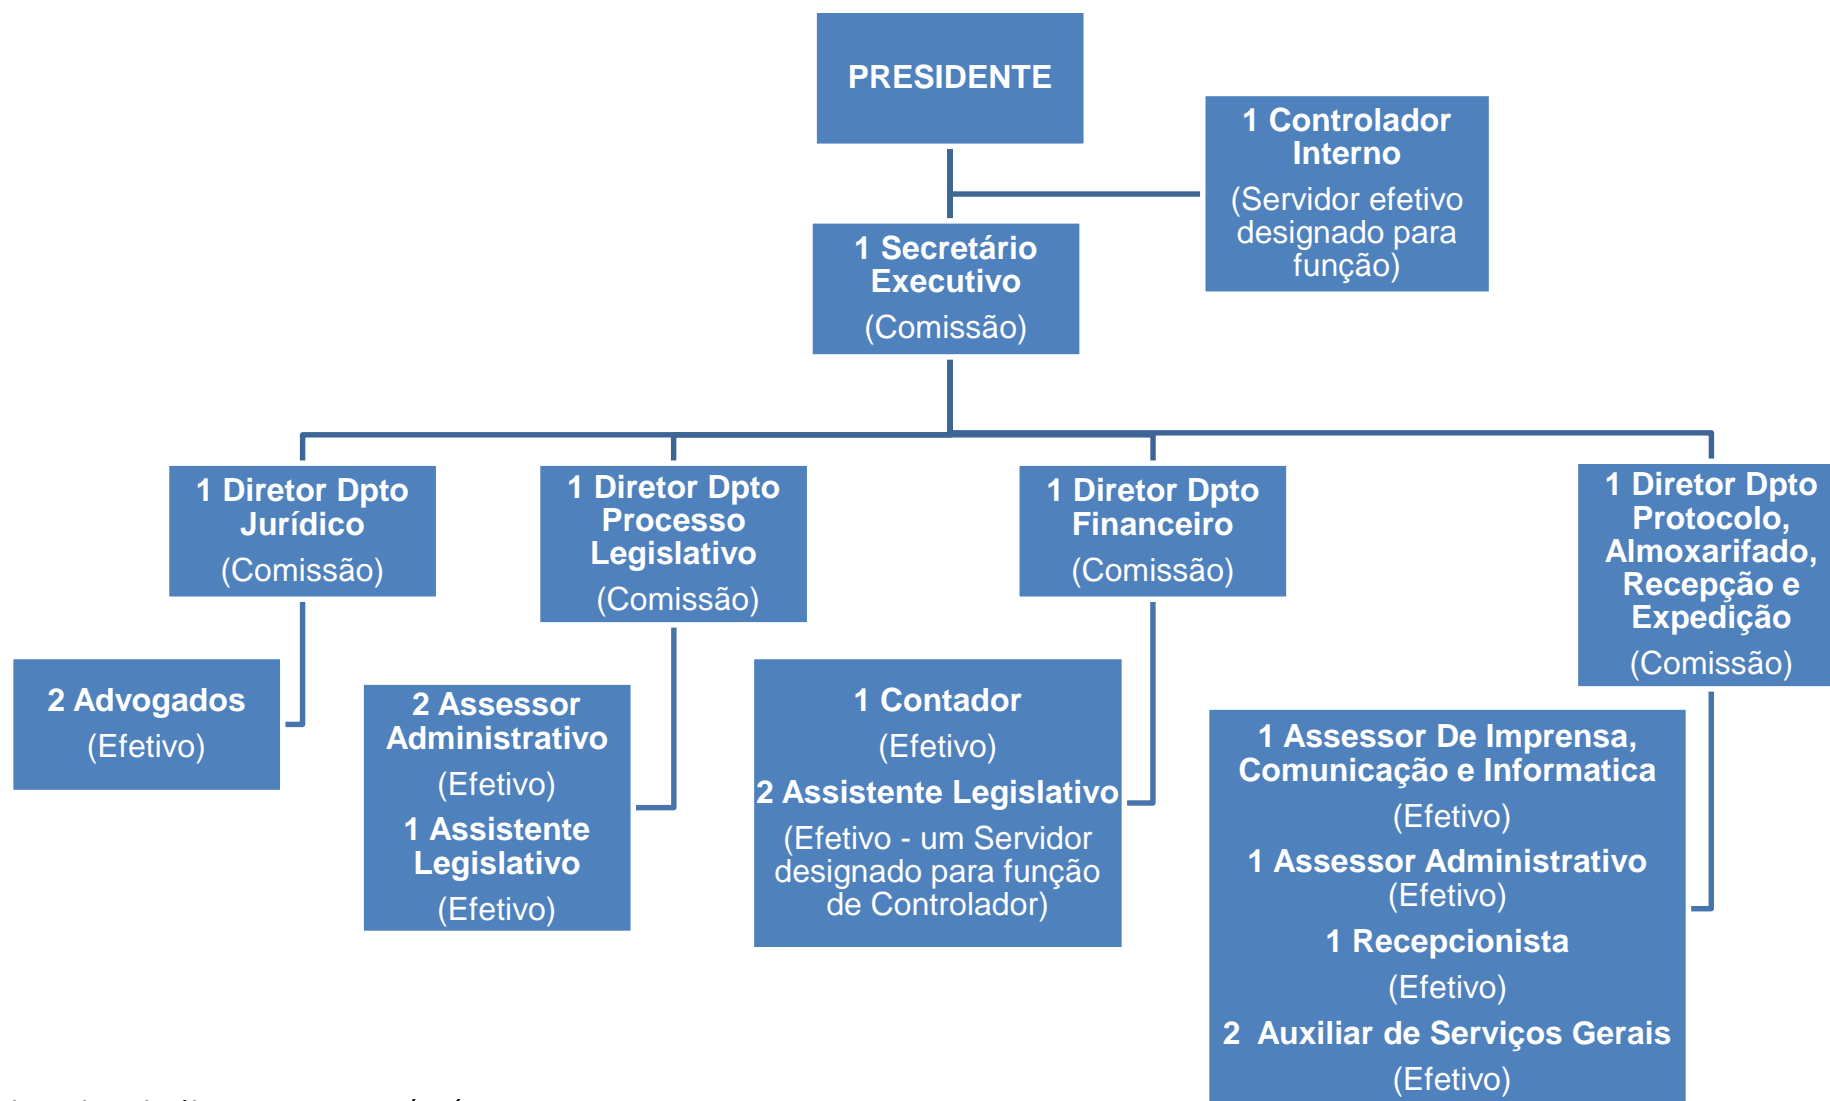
PRESIDENTE

1 Controlador Interno
(Servidor efetivo designado para função)

1 Secretário Executivo
(Comissão)

1 Diretor Dpto Jurídico
(Comissão)

2 Advogados
(Efetivo)

1 Diretor Dpto Processo Legislativo
(Comissão)

2 Assessor Administrativo
(Efetivo)
1 Assistente Legislativo
(Efetivo)

1 Diretor Dpto Financeiro
(Comissão)

1 Contador
(Efetivo)
2 Assistente Legislativo
(Efetivo - um Servidor designado para função de Controlador)

1 Diretor Dpto Protocolo, Almoxarifado, Recepção e Expedição
(Comissão)

1 Assessor De Imprensa, Comunicação e Informatica
(Efetivo)
1 Assessor Administrativo
(Efetivo)
1 Recepcionista
(Efetivo)
2 Auxiliar de Serviços Gerais
(Efetivo)

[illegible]